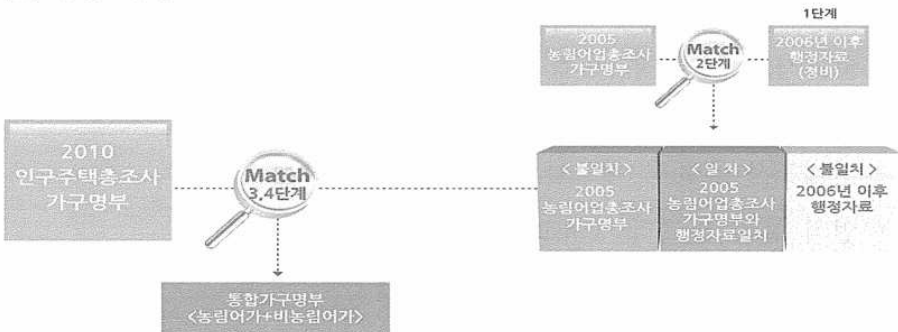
1단계

2005
농림어업총조사
가구명부

Match
2단계

2006년 이후
행정자료
(정비)

2010
인구주택총조사
가구명부

Match
3.4단계

< 불일치 >
2005
농림어업총조사
가구명부

< 일 치 >
2005
농림어업총조사
가구명부와
행정자료일치

< 불일치 >
2006년 이후
행정자료

통합가구명부
<농림어가+비농림어가>